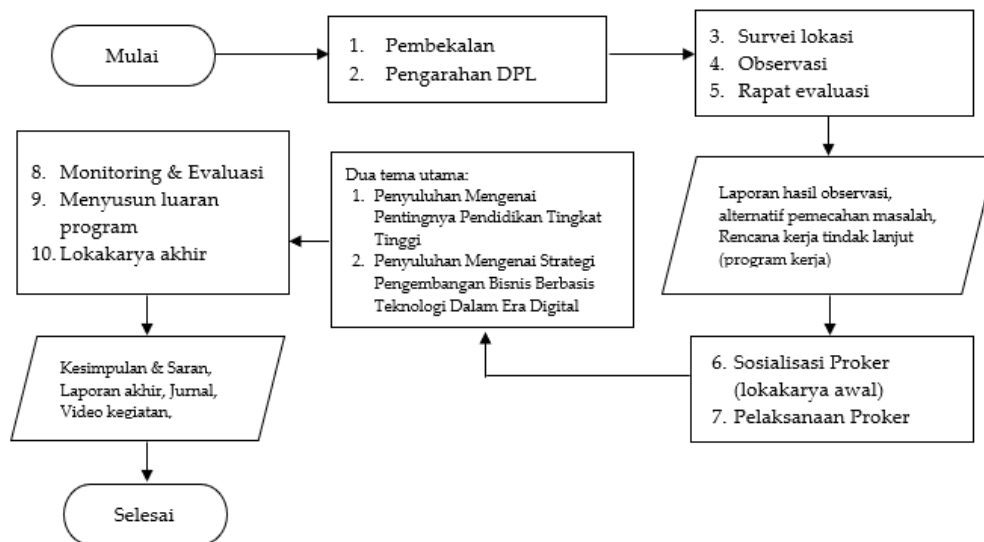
Mulai

1. Pembekalan
2. Pengarahan DPL

3. Survei lokasi
4. Observasi
5. Rapat evaluasi

Laporan hasil observasi, alternatif pemecahan masalah, Rencana kerja tindak lanjut (program kerja)

6. Sosialisasi Proker (lokakarya awal)
7. Pelaksanaan Proker

Dua tema utama:
1. Penyuluhan Mengenai Pentingnya Pendidikan Tingkat Tinggi
2. Penyuluhan Mengenai Strategi Pengembangan Bisnis Berbasis Teknologi Dalam Era Digital

8. Monitoring & Evaluasi
9. Menyusun luaran program
10. Lokakarya akhir

Kesimpulan & Saran, Laporan akhir, Jurnal, Video kegiatan,

Selesai